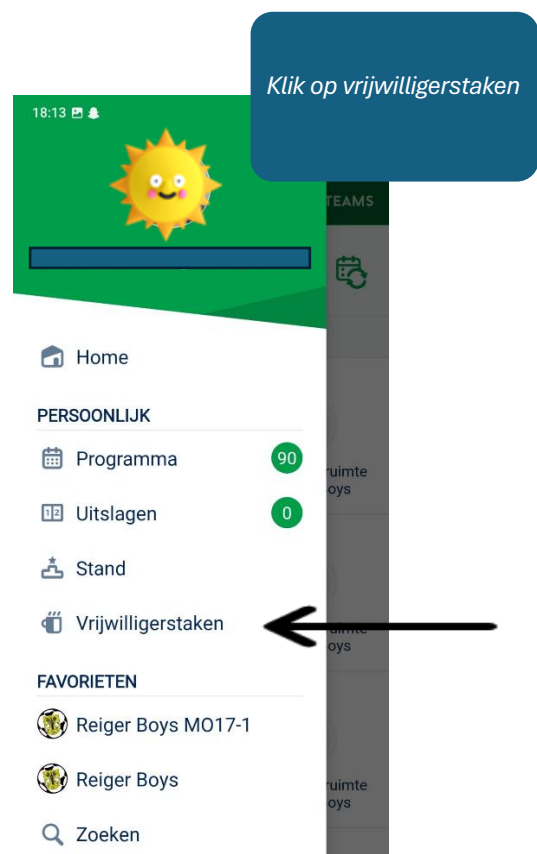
Klik op vrijwilligerstaken

18:13

TEAMS

Home

PERSOONLIJK

Programma 90

Uitslagen 0

Stand

Vrijwilligerstaken

FAVORIETEN

Reiger Boys MO17-1

Reiger Boys

Zoeken

ruimte
oys

uimte
oys

ruimte
oys